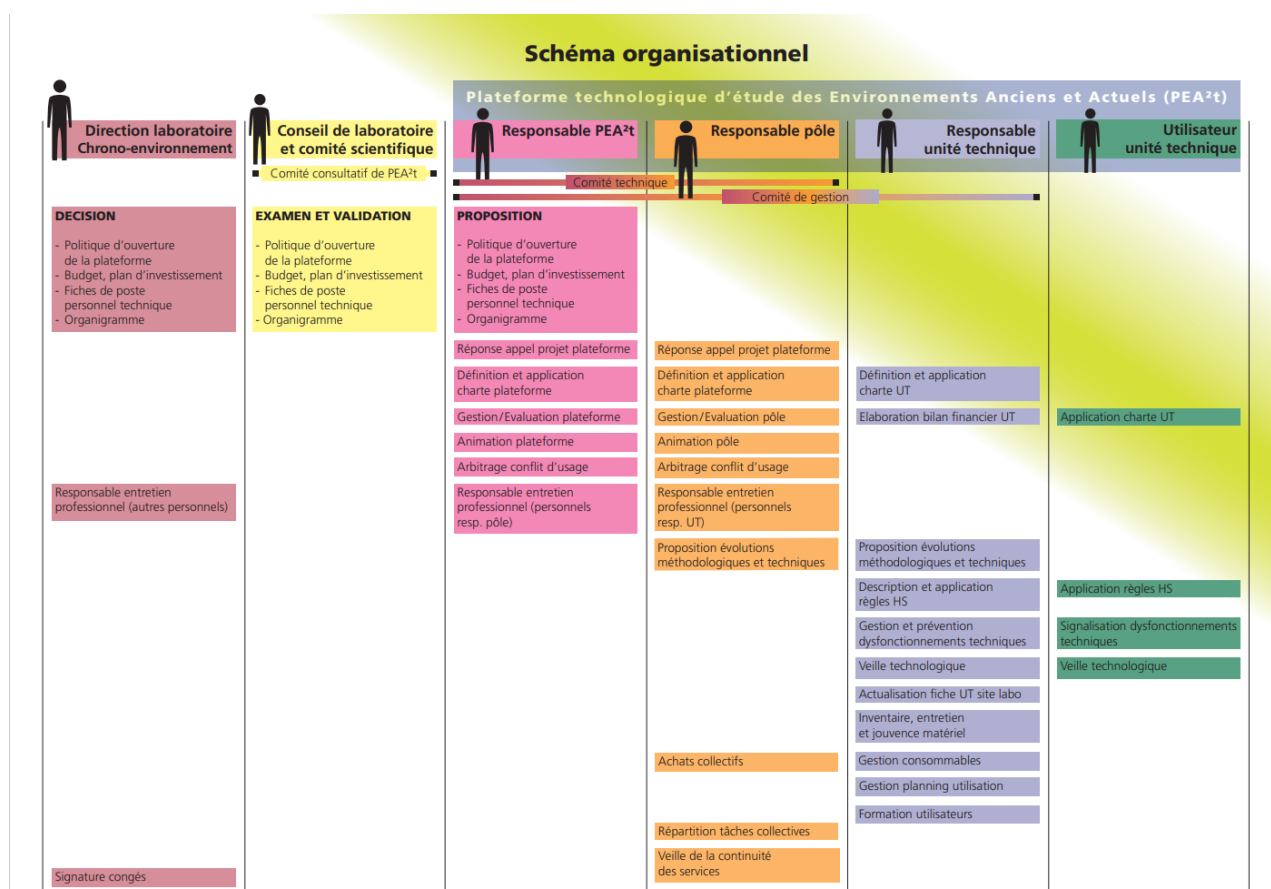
Schéma organisationnel

Plateforme technologique d'étude des Environnements Anciens et Actuels (PEA²t)

Direction laboratoire Chrono-environnement

Conseil de laboratoire et comité scientifique

Comité consultatif de PEA²t

Responsable PEA²t

Responsable pôle

Responsable unité technique

Utilisateur unité technique

Comité technique

Comité de gestion

DECISION

- Politique d'ouverture de la plateforme
- Budget, plan d'investissement
- Fiches de poste personnel technique
- Organigramme

EXAMEN ET VALIDATION

- Politique d'ouverture de la plateforme
- Budget, plan d'investissement
- Fiches de poste personnel technique
- Organigramme

PROPOSITION

- Politique d'ouverture de la plateforme
- Budget, plan d'investissement
- Fiches de poste personnel technique
- Organigramme

Réponse appel projet plateforme

Réponse appel projet plateforme

Définition et application charte plateforme

Définition et application charte plateforme

Définition et application charte UT

Gestion/Evaluation plateforme

Gestion/Evaluation pôle

Elaboration bilan financier UT

Application charte UT

Animation plateforme

Animation pôle

Arbitrage conflit d'usage

Arbitrage conflit d'usage

Responsable entretien professionnel (autres personnels)

Responsable entretien professionnel (personnels resp. pôle)

Responsable entretien professionnel (personnels resp. UT)

Proposition évolutions méthodologiques et techniques

Proposition évolutions méthodologiques et techniques

Description et application règles HS

Application règles HS

Gestion et prévention dysfonctionnements techniques

Signalisation dysfonctionnements techniques

Veille technologique

Veille technologique

Actualisation fiche UT site labo

Inventaire, entretien et jouvence matériel

Achats collectifs

Gestion consommables

Gestion planning utilisation

Formation utilisateurs

Répartition tâches collectives

Veille de la continuité des services

Signature congés